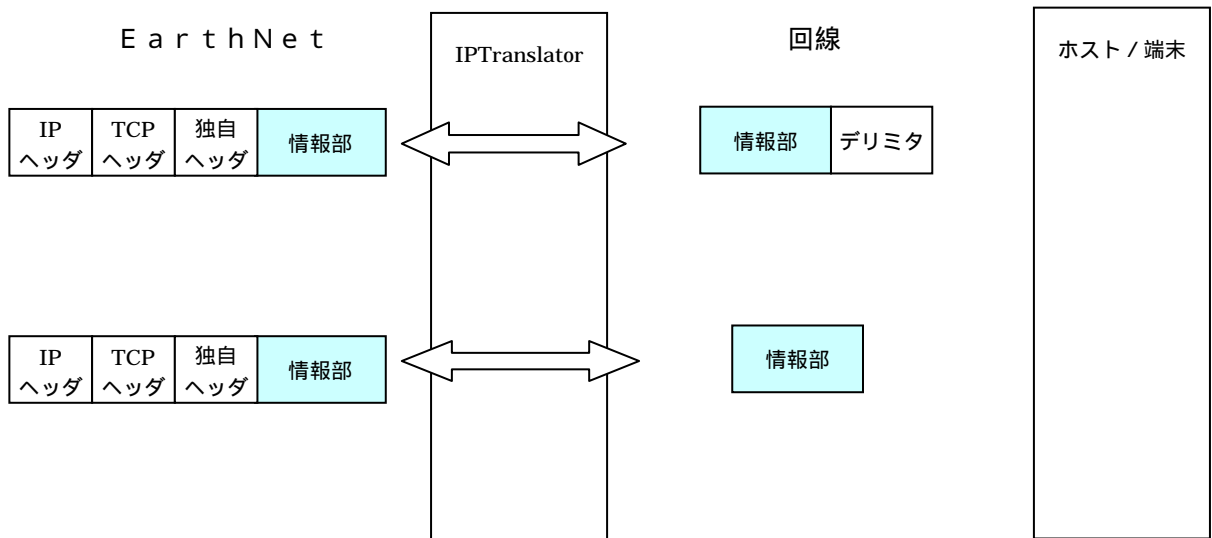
EarthNet

IPTranslator

回線

ホスト / 端末

| IP ヘッダ | TCP ヘッダ | 独自 ヘッダ | 情報部 |
|---|---|---|---|

| 情報部 | デリミタ |
|---|---|

| IP ヘッダ | TCP ヘッダ | 独自 ヘッダ | 情報部 |
|---|---|---|---|

情報部